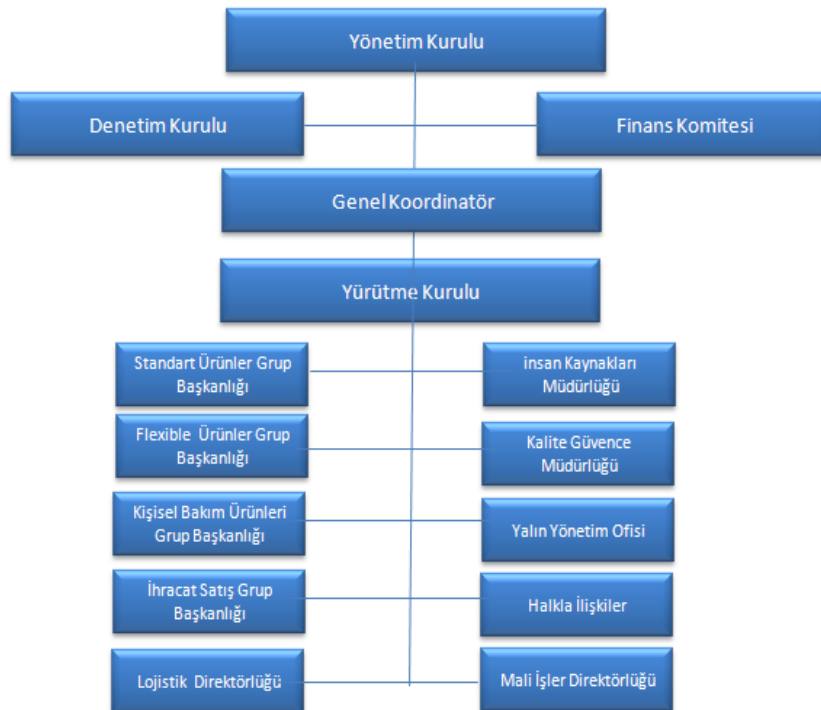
Yönetim Kurulu

Denetim Kurulu

Finans Komitesi

Genel Koordinatör

Yürütme Kurulu

Standart Ürünler Grup Başkanlığı

insan Kaynakları Müdürlüğü

Flexible Ürünler Grup Başkanlığı

Kalite Güvence Müdürlüğü

Kişisel Bakım Ürünleri Grup Başkanlığı

Yalın Yönetim Ofisi

İhracat Satış Grup Başkanlığı

Halkla İlişkiler

Lojistik Direktörlüğü

Mali İşler Direktörlüğü